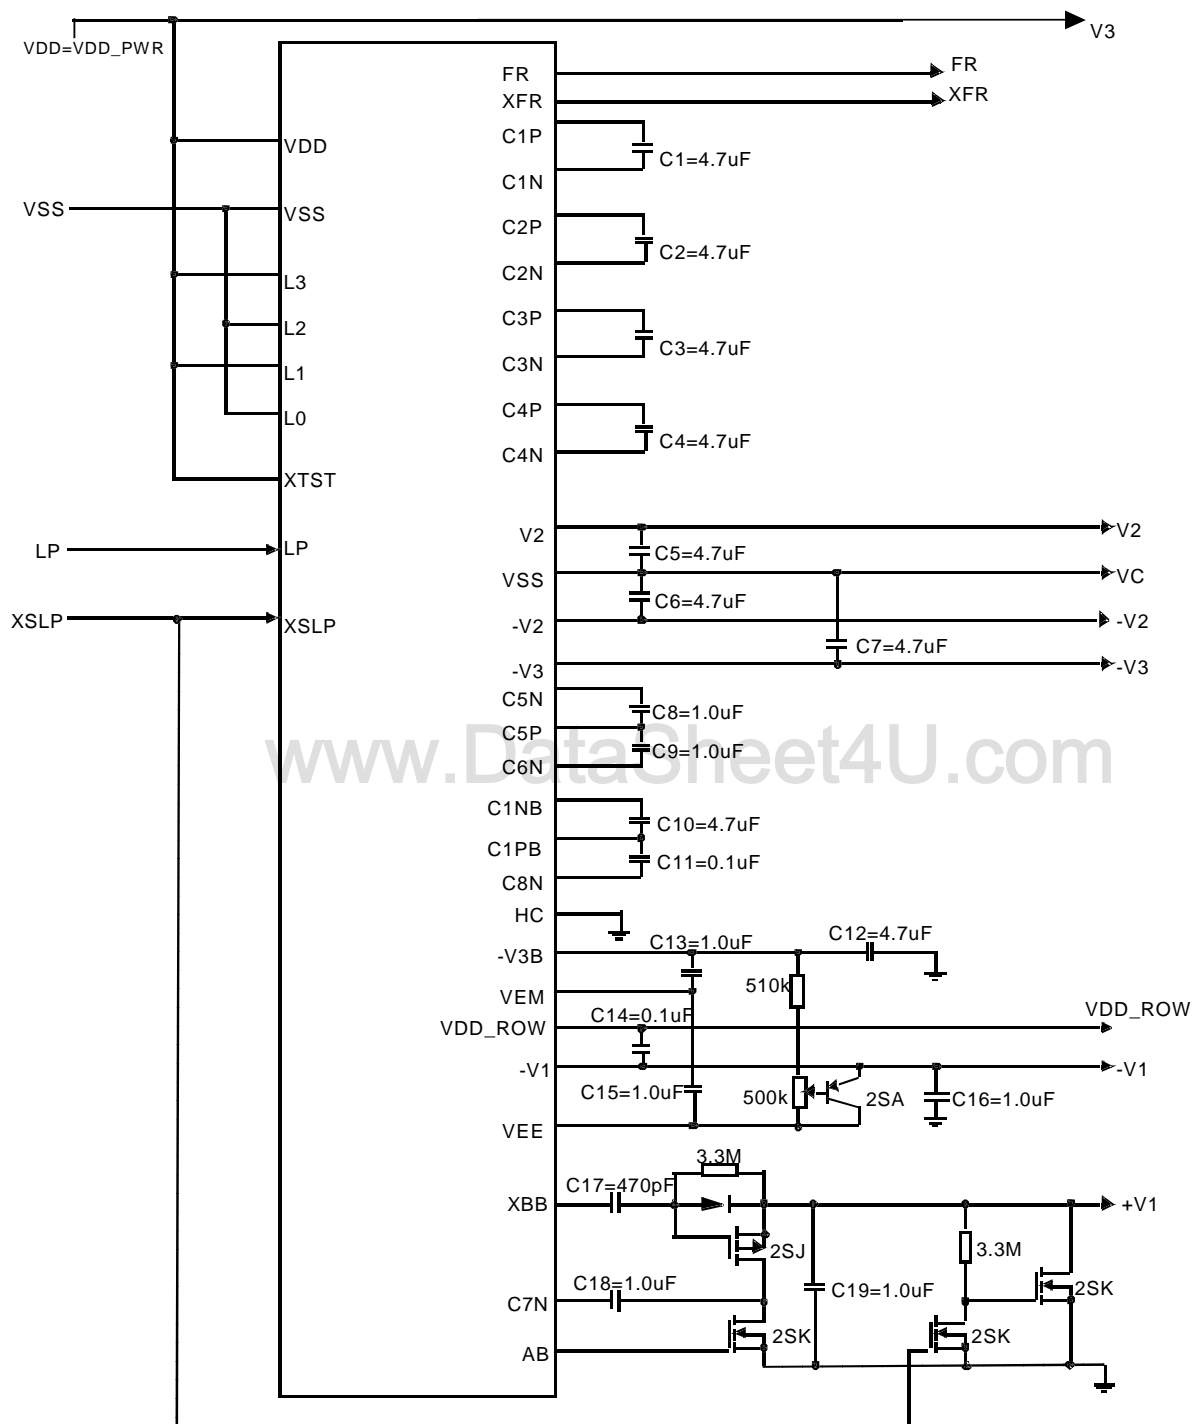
VDD=VDD_PWR

V3

FR
XFR
C1P
C1N
C2P
C2N
C3P
C3N
C4P
C4N

FR
XFR
C1=4.7uF
C2=4.7uF
C3=4.7uF
C4=4.7uF

VDD
VSS
VSS
L3
L2
L1
L0
XTST
LP
LP
XSLP
XSLP

V2
VSS
-V2
-V3
C5N
C5P
C6N
C1NB
C1PB
C8N
HC
-V3B
VEM
VDD_ROW
-V1
VEE
XBB
C7N
AB

V2
VC
-V2
-V3
C5=4.7uF
C6=4.7uF
C7=4.7uF
C8=1.0uF
C9=1.0uF
C10=4.7uF
C11=0.1uF
C13=1.0uF
C12=4.7uF
510k
C14=0.1uF
VDD_ROW
-V1
C15=1.0uF
500k
2SA
C16=1.0uF
3.3M
C17=470pF
+V1
2SJ
3.3M
C18=1.0uF
C19=1.0uF
2SK
2SK
2SK

www.DataSheet4U.com